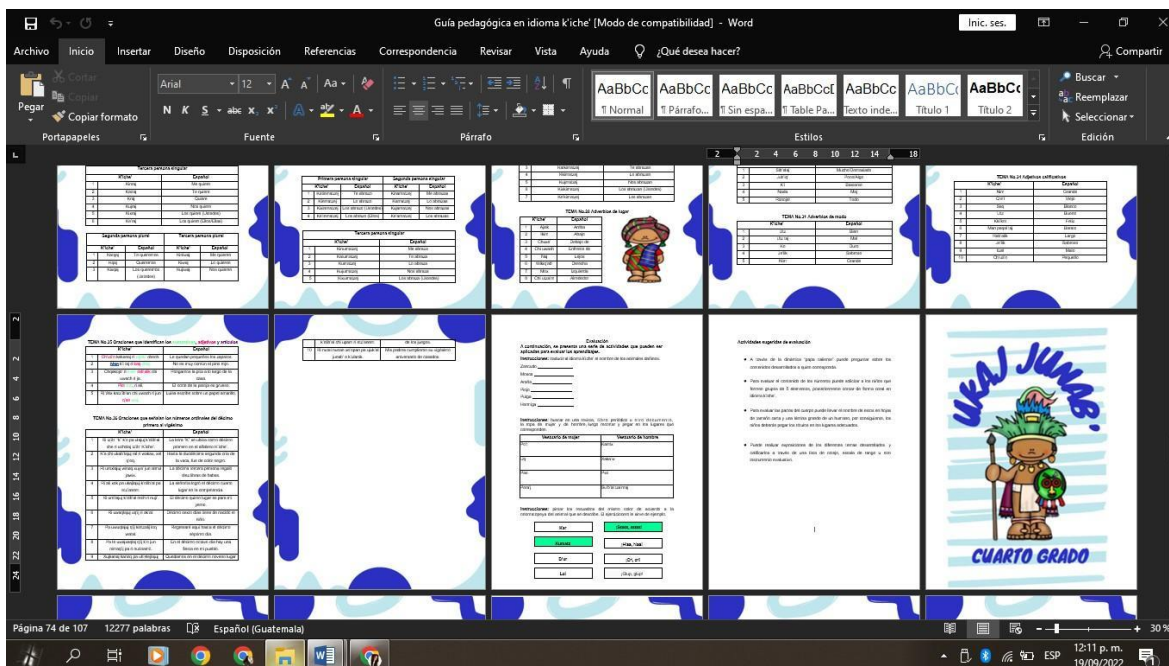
Guía pedagógica en idioma k'iche' [Modo de compatibilidad] - Word

Inic. ses.

Archivo Inicio Insertar Diseño Disposición Referencias Correspondencia Revisar Vista Ayuda ¿Qué desea hacer? Compartir

Cortar
Copiar
Pegar
Copiar formato
Portapapeles

Arial 12
Fuente

Párrafo

AaBbCc ¶ Normal
AaBbCc ¶ Párrafo...
AaBbCc ¶ Sin espa...
AaBbCcI ¶ Table Pa...
AaBbCc Texto inde...
AaBbCc Título 1
AaBbCc Título 2
Estilos

Buscar
Reemplazar
Seleccionar
Edición

Tercera persona singular

Segunda persona plural

Tercera persona plural

Primera persona singular

Segunda persona singular

Tercera persona singular

TEMA No.18 Adverbios de lugar

TEMA No.19 Adverbios de modo

TEMA No.24 Adjetivos calificativos

TEMA No.25 Oraciones que identifican los sustantivos, adjetivos y artículos

TEMA No.26 Oraciones que exhiben los números ordinales del décimo primero al vigésimo

Evaluación
A continuación, se presenta una serie de actividades que pueden ser aplicadas para evaluar los aprendizajes.

Vestuario de mujer | Vestuario de hombre

Actividades sugeridas de evaluación

UKAJ JUNAB
CUARTO GRADO

Página 74 de 107 12277 palabras Español (Guatemala)

30%

ESP 12:11 p. m. 19/09/2022